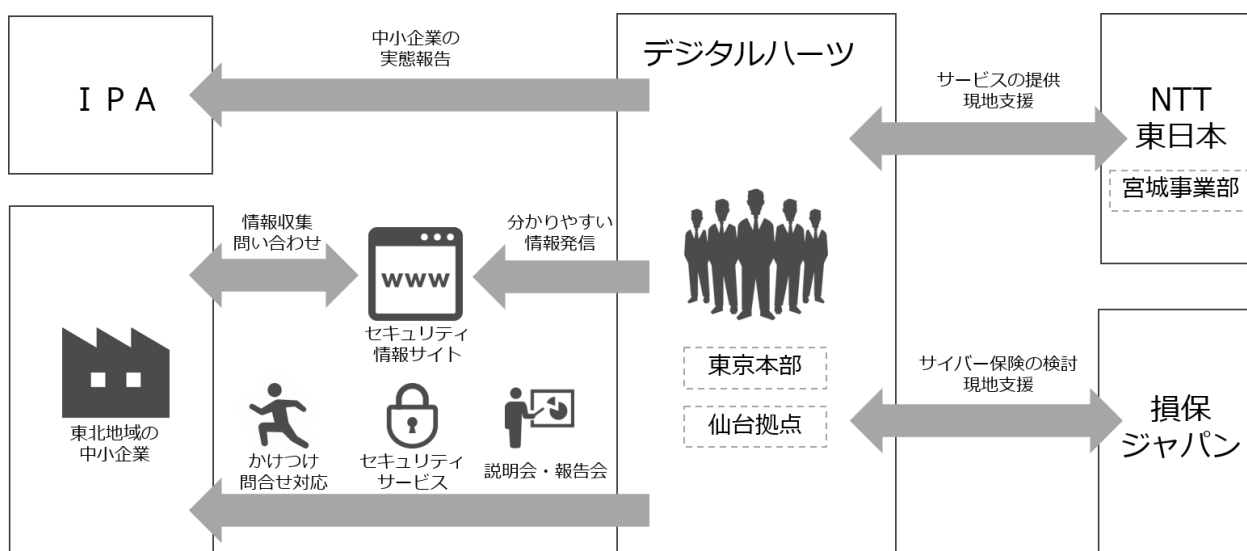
中小企業の
実態報告

ＩＰＡ

デジタルハーツ

サービスの提供
現地支援

NTT
東日本

宮城事業部

情報収集
問い合わせ

分かりやすい
情報発信

www

セキュリティ
情報サイト

東京本部

仙台拠点

サイバー保険の検討
現地支援

損保
ジャパン

東北地域の
中小企業

かけつけ
問合せ対応

セキュリティ
サービス

説明会・報告会